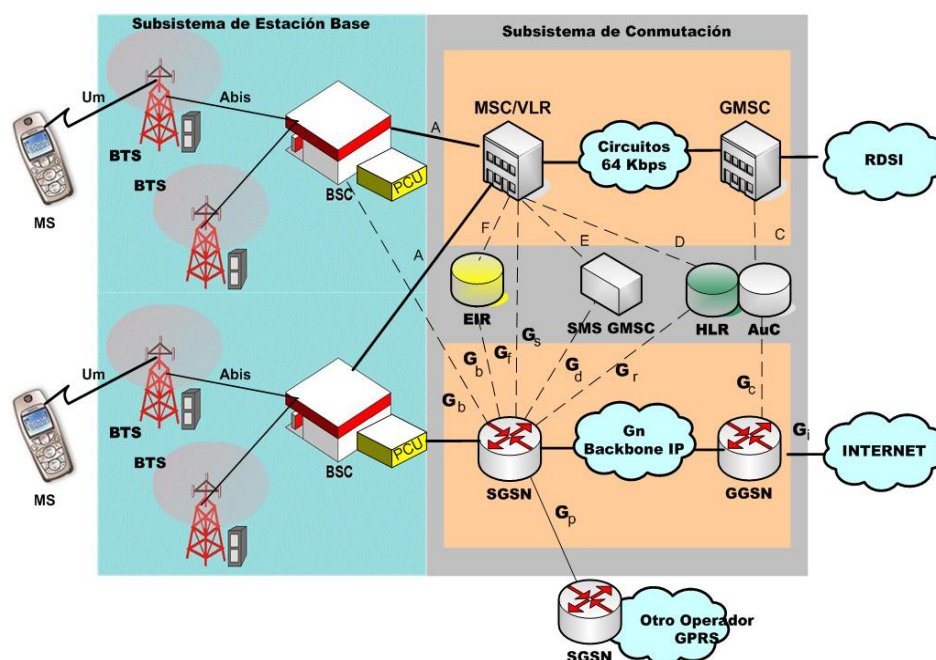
Subsistema de Estación Base

Subsistema de Conmutación

Um

Abis

MS

BTS

BTS

BSC

PCU

A

MSC/VLR

Circuitos 64 Kbps

GMSC

RDSI

F

E

D

C

A

EIR

SMS GMSC

HLR

AuC

$G_s$

$G_f$

$G_b$

$G_d$

$G_r$

$G_c$

Um

Abis

MS

BTS

BTS

BSC

PCU

$G_b$

Gn Backbone IP

$G_i$

INTERNET

SGSN

GGSN

$G_p$

Otro Operador GPRS

SGSN